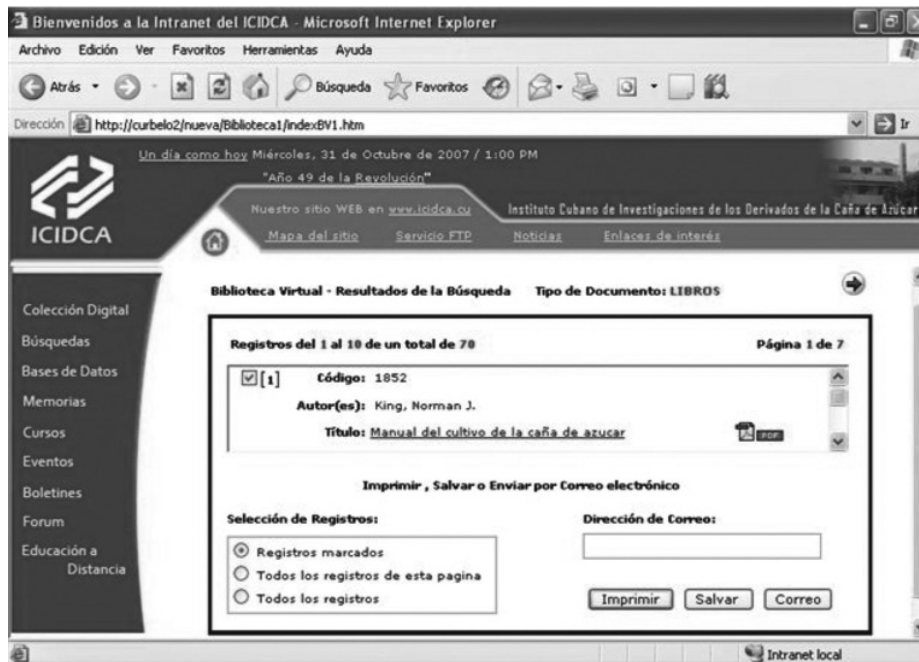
Bienvenidos a la Intranet del ICIDCA - Microsoft Internet Explorer

Archivo Edición Ver Favoritos Herramientas Ayuda

Atrás Búsqueda Favoritos

Dirección http://curbelo2/nueva/Biblioteca1/indexBV1.htm Ir

Un día como hoy Miércoles, 31 de Octubre de 2007 / 1:00 PM

"Año 49 de la Revolución"

Nuestro sitio WEB en www.icidca.cu Instituto Cubano de Investigaciones de los Derivados de la Caña de Azúcar

ICIDCA

Mapa del sitio Servicio FTP Noticias Enlaces de interés

Colección Digital
Búsquedas
Bases de Datos
Memorias
Cursos
Eventos
Boletines
Forum
Educación a Distancia

Biblioteca Virtual - Resultados de la Búsqueda Tipo de Documento: LIBROS

Registros del 1 al 10 de un total de 70 Página 1 de 7

[1] Código: 1852
Autor(es): King, Norman J.
Título: Manual del cultivo de la caña de azucar PDF

Imprimir , Salvar o Enviar por Correo electrónico

Selección de Registros:
Registros marcados
Todos los registros de esta pagina
Todos los registros

Dirección de Correo:

Imprimir Salvar Correo

Intranet local